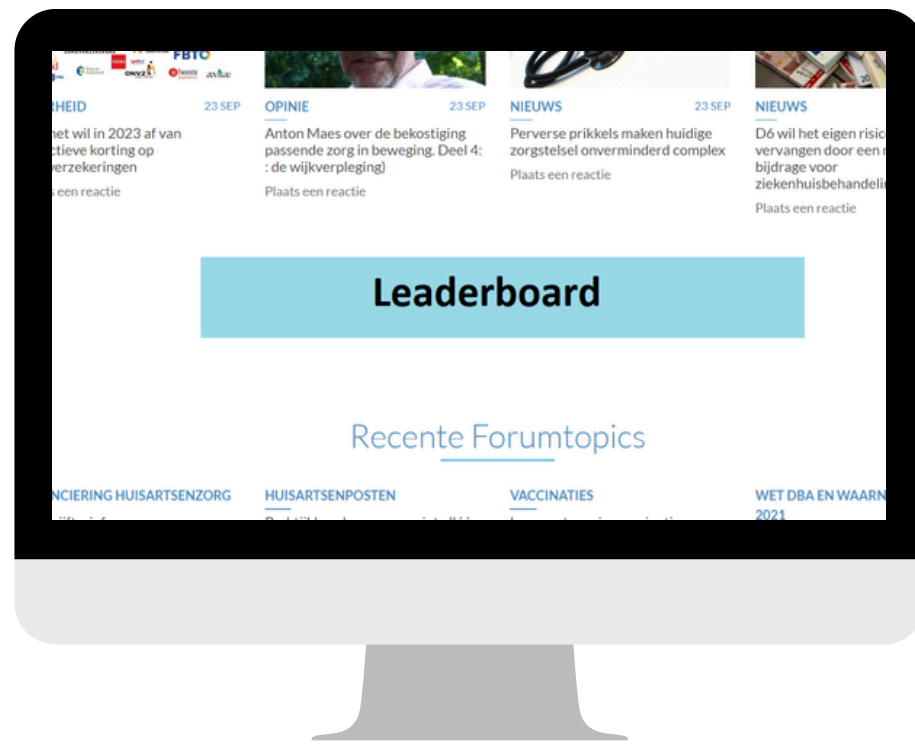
FBTO

ONVZ

RHEID 23 SEP
het wil in 2023 af van ctieve korting op verzekeringen
s een reactie

OPINIE 23 SEP
Anton Maes over de bekostiging passende zorg in beweging. Deel 4: : de wijkverpleging)
Plaats een reactie

NIEUWS 23 SEP
Perverse prikkels maken huidige zorgstelsel onverminderd complex
Plaats een reactie

NIEUWS
D6 wil het eigen risic vervangen door een bijdrage voor ziekenhuisbehandeli
Plaats een reactie

Leaderboard

Recente Forumtopics

NCIERING HUISARTSENZORG

HUISARTSENPOSTEN

VACCINATIES

WET DBA EN WAARN 2021